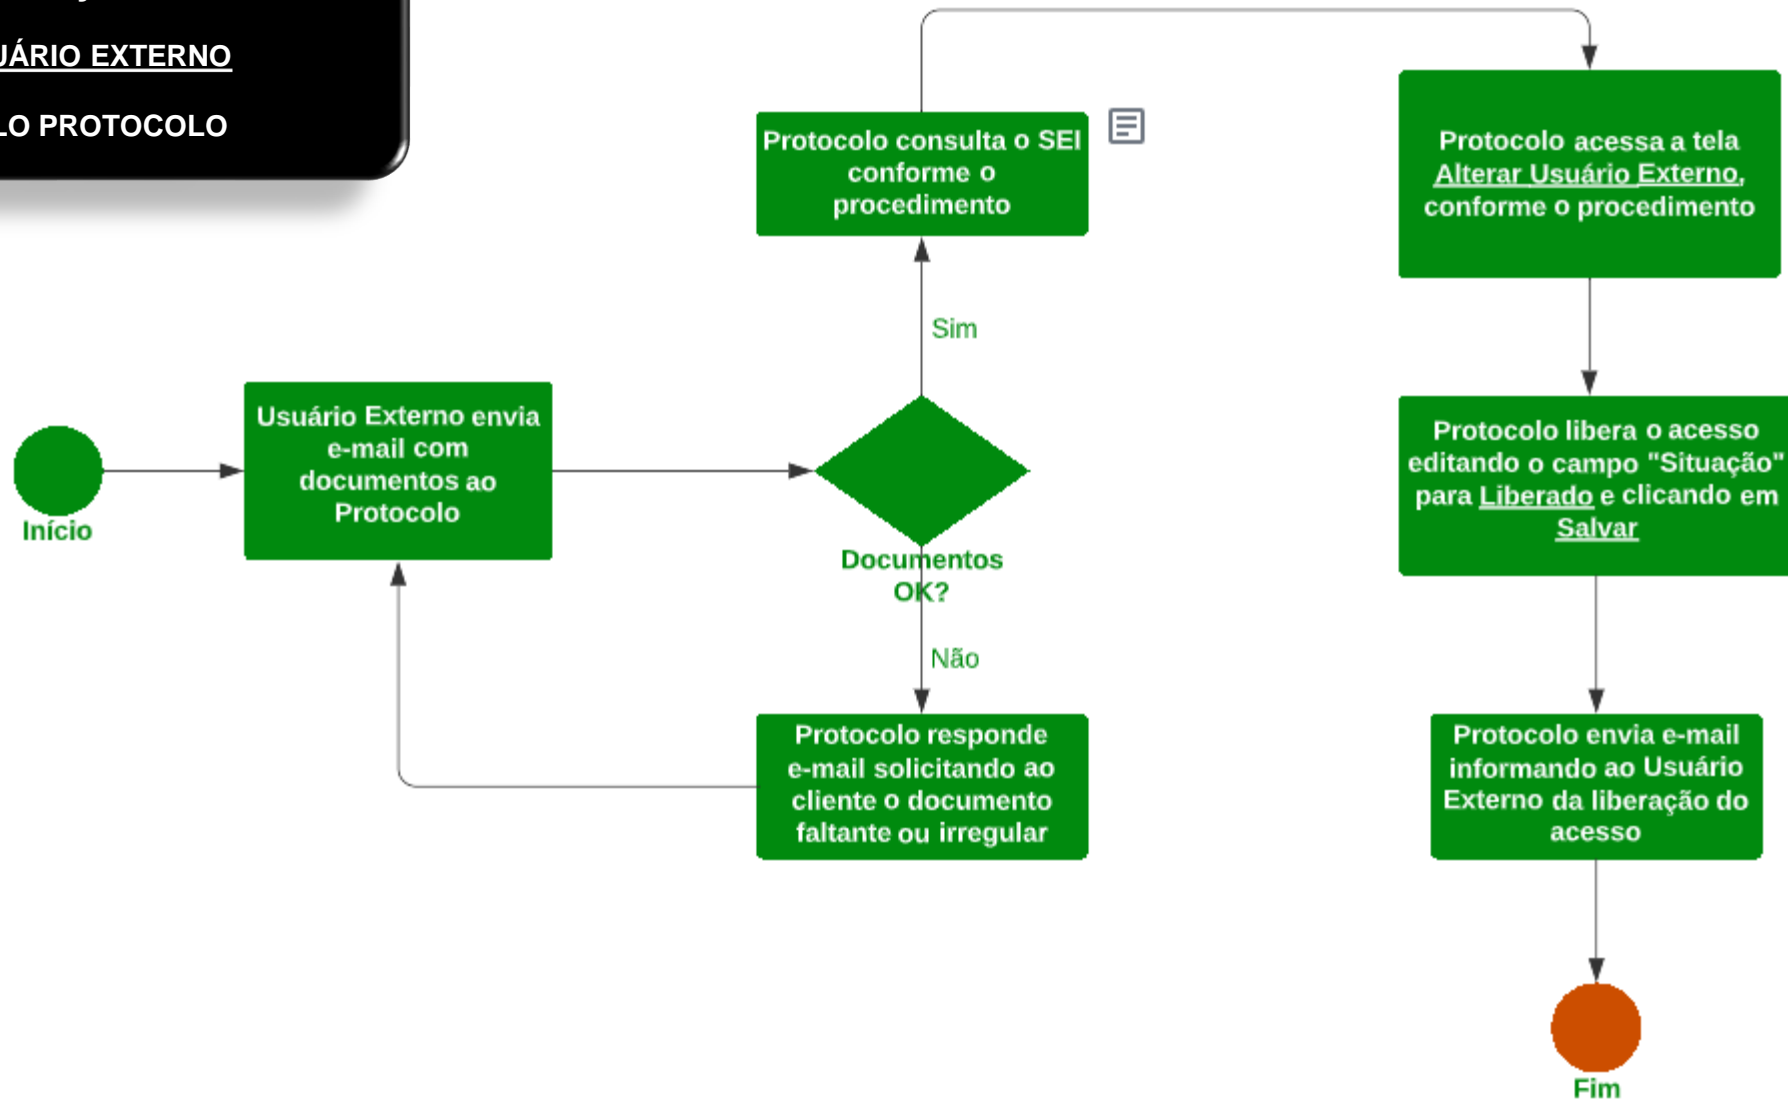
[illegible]
ÁRIO EXTERNO
LO PROTOCOLO

Protocolo consulta o SEI conforme o procedimento

Protocolo acessa a tela Alterar Usuário Externo, conforme o procedimento

Sim

Início

Usuário Externo envia e-mail com documentos ao Protocolo

Documentos OK?

Protocolo libera o acesso editando o campo "Situação" para Liberado e clicando em Salvar

Não

Protocolo responde e-mail solicitando ao cliente o documento faltante ou irregular

Protocolo envia e-mail informando ao Usuário Externo da liberação do acesso

Fim